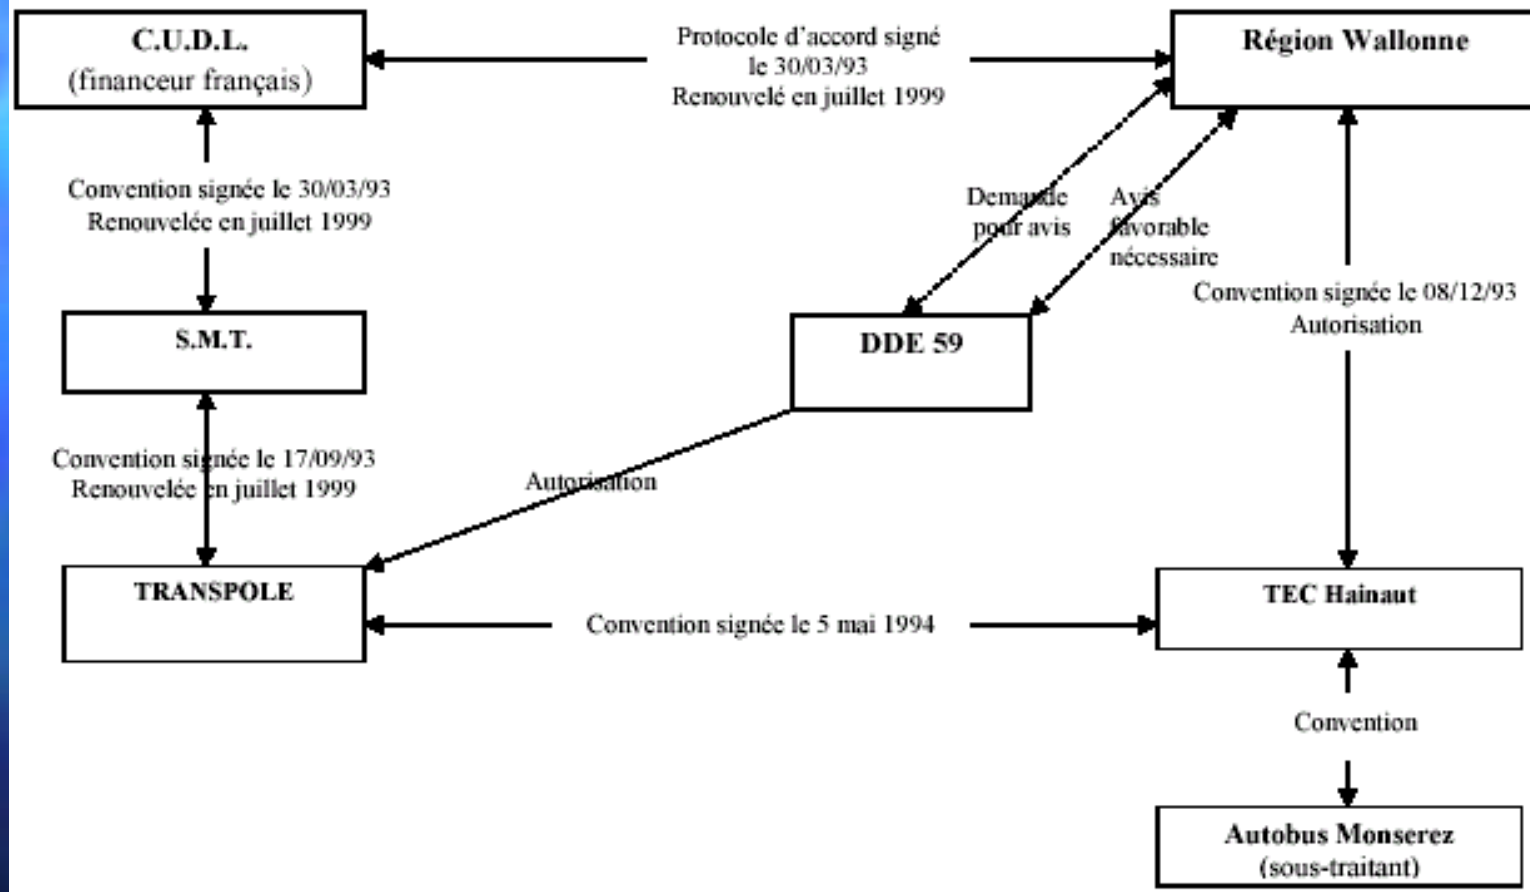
C.U.D.L.
(financeur français)

Protocole d'accord signé le 30/03/93
Renouvelé en juillet 1999

Région Wallonne

Convention signée le 30/03/93
Renouvelée en juillet 1999

Demande pour avis

Avis favorable nécessaire

S.M.T.

DDE 59

Convention signée le 08/12/93
Autorisation

Convention signée le 17/09/93
Renouvelée en juillet 1999

Autorisation

TRANSPOLE

Convention signée le 5 mai 1994

TEC Hainaut

Convention

Autobus Monserez
(sous-traitant)